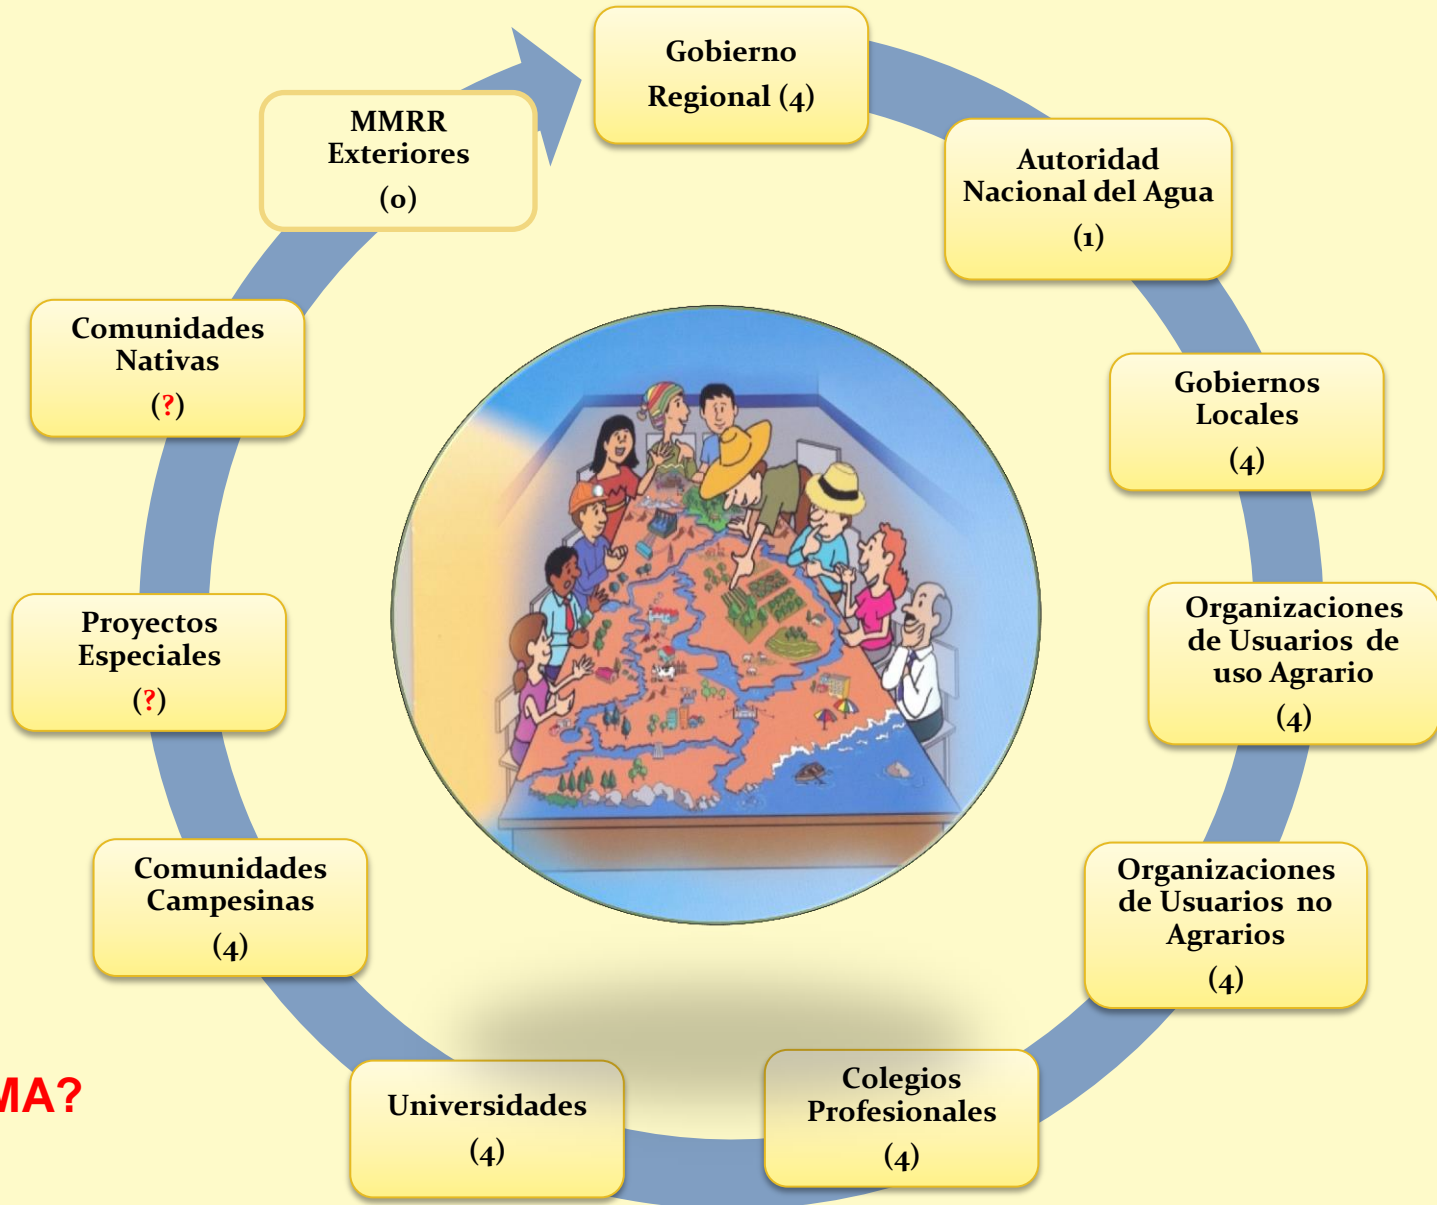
Gobierno Regional (4)

Autoridad Nacional del Agua (1)

Gobiernos Locales (4)

Organizaciones de Usuarios de uso Agrario (4)

Organizaciones de Usuarios no Agrarios (4)

Colegios Profesionales (4)

Universidades (4)

Comunidades Campesinas (4)

Proyectos Especiales (?)

Comunidades Nativas (?)

MMRR Exteriores (0)

MA?